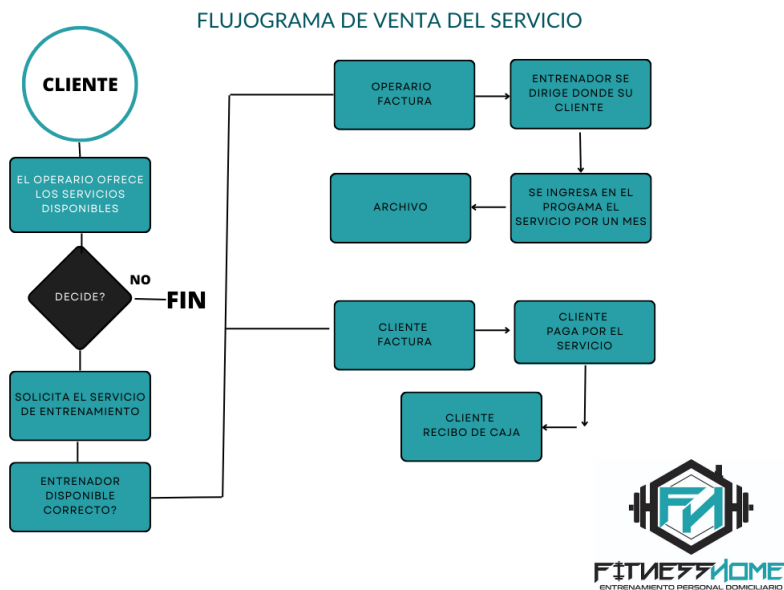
FLUJOGRAMA DE VENTA DEL SERVICIO

CLIENTE

EL OPERARIO OFRECE LOS SERVICIOS DISPONIBLES

DECIDE?

NO

FIN

SOLICITA EL SERVICIO DE ENTRENAMIENTO

ENTRENADOR DISPONIBLE CORRECTO?

OPERARIO FACTURA

ENTRENADOR SE DIRIGE DONDE SU CLIENTE

SE INGRESA EN EL PROGAMA EL SERVICIO POR UN MES

ARCHIVO

CLIENTE FACTURA

CLIENTE PAGA POR EL SERVICIO

CLIENTE RECIBO DE CAJA

FN

FITNESSHOME
ENTRENAMIENTO PERSONAL DOMICILIARIO